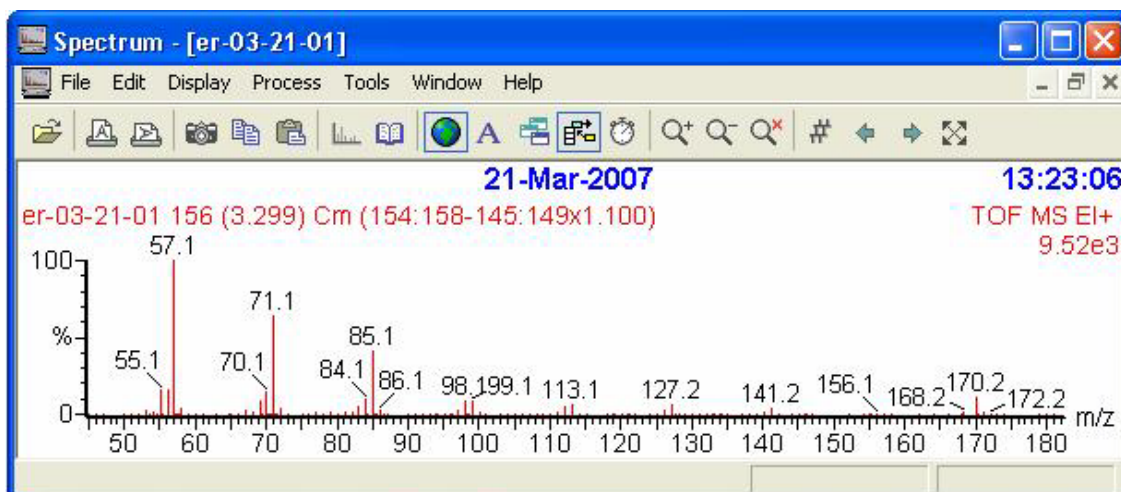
Spectrum - [er-03-21-01]

File Edit Display Process Tools Window Help

21-Mar-2007

13:23:06

er-03-21-01 156 (3.299) Cm (154:158-145:149x1.100)

TOF MS EI+
9.52e3

100

%

0

57.1

71.1

85.1

55.1

70.1

84.1

86.1

98.199.1

113.1

127.2

141.2

156.1

168.2

170.2

172.2

m/z

50 60 70 80 90 100 110 120 130 140 150 160 170 180